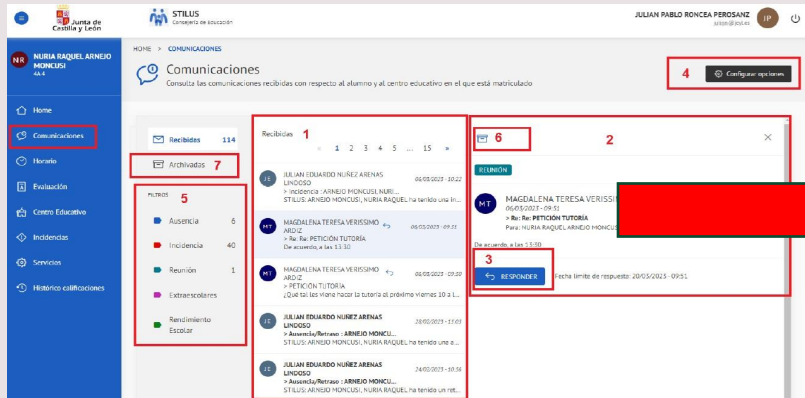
Junta de Castilla y León

STILUS
Consejería de Educación

JULIAN PABLO RONCEA PEROSANZ
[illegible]

IP

NR
NURIA RAQUEL ARNEJO MONCUSI
4A 4

Home
Comunicaciones
Horario
Evaluación
Centro Educativo
Incidencias
Servicios
Histórico calificaciones

HOME > COMUNICACIONES

Comunicaciones
Consulta las comunicaciones recibidas con respecto al alumno y al centro educativo en el que está matriculado

4
Configurar opciones

Recibidas 114
Archivadas 7

FILTROS 5
Ausencia 6
Incidencia 40
Reunión 1
Extraescolares
Rendimiento Escolar

Recibidas 1
« 1 2 3 4 5 ... 15 »

JE
JULIAN EDUARDO NUÑEZ ARENAS LINDOSO
06/03/2023 - 10:22
> Incidencia : ARNEJO MONCUSI, NURI...
STILUS: ARNEJO MONCUSI, NURIA RAQUEL ha tenido un...

MT
MAGDALENA TERESA VERISSIMO ARDIZ
06/03/2023 - 09:51
> Re: Re: PETICIÓN TUTORÍA
De acuerdo, a las 13:30

MT
MAGDALENA TERESA VERISSIMO ARDIZ
06/03/2023 - 09:50
> PETICIÓN TUTORÍA
¿Qué tal les viene hacer la tutoría el próximo viernes 10 a l...

JE
JULIAN EDUARDO NUÑEZ ARENAS LINDOSO
28/02/2023 - 13:03
> Ausencia/Retraso : ARNEJO MONCU...
STILUS: ARNEJO MONCUSI, NURIA RAQUEL ha tenido una a...

JE
JULIAN EDUARDO NUÑEZ ARENAS LINDOSO
24/02/2023 - 10:34
> Ausencia/Retraso : ARNEJO MONCU...
STILUS: ARNEJO MONCUSI, NURIA RAQUEL ha tenido un ret...

6
2

REUNIÓN

MT
MAGDALENA TERESA VERISSI
06/03/2023 - 09:51
> Re: Re: PETICIÓN TUTORÍA
Para: NURIA RAQUEL ARNEJO MONCUSI

De acuerdo, a las 13:30

3
RESPONDER
Fecha límite de respuesta: 20/03/2023 - 09:51